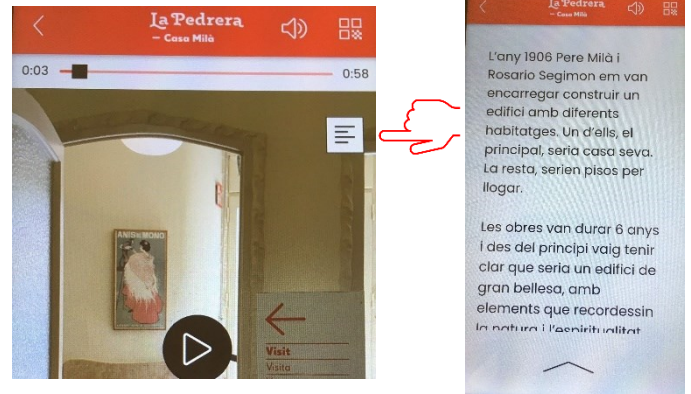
La Pedrera
— Casa Milà

0:03

0:58

ANIS DEL MONO

Visit
Visita

La Pedrera
— Casa Milà

L'any 1906 Pere Milà i Rosario Segimon em van encarregar construir un edifici amb diferents habitatges. Un d'ells, el principal, seria casa seva. La resta, serien pisos per llogar.

Les obres van durar 6 anys i des del principi vaig tenir clar que seria un edifici de gran bellesa, amb elements que recordessin la natura i l'espiritualitat